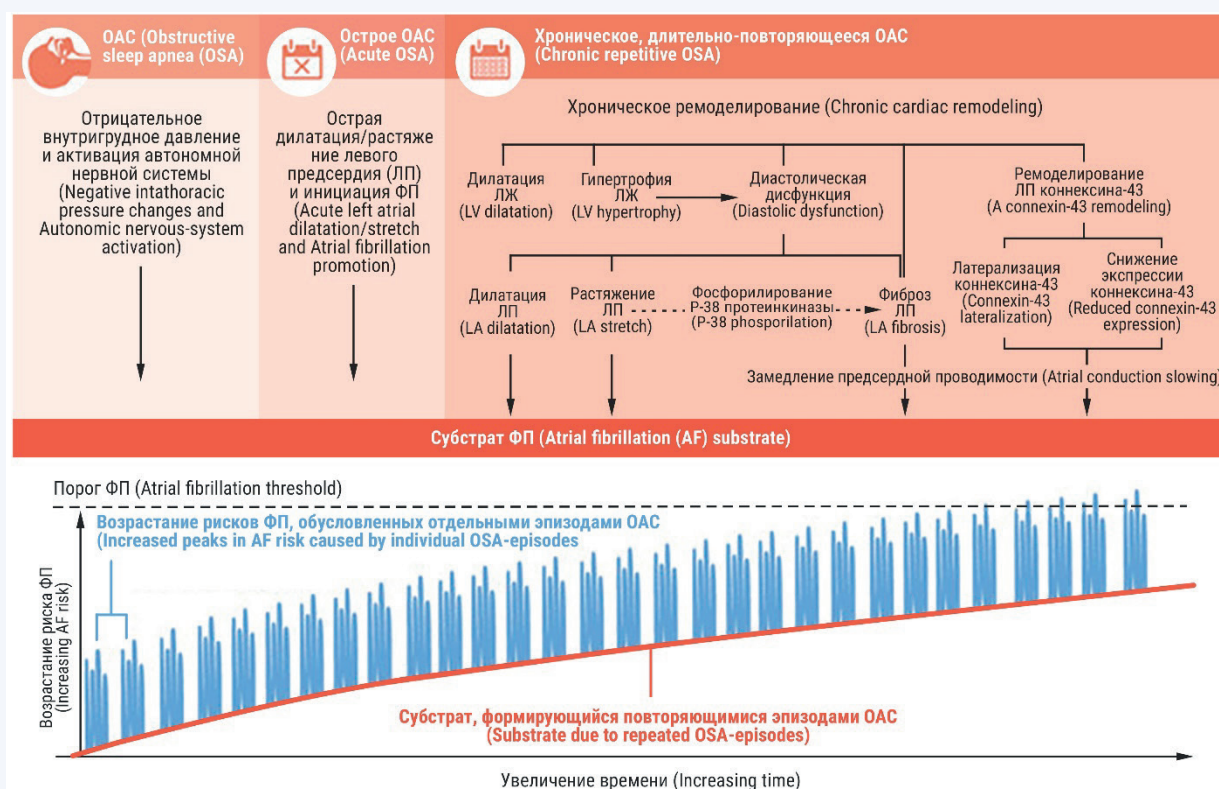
ОАС (Obstructive sleep apnea (OSA)

Острое ОАС (Acute OSA)

Хроническое, длительно-повторяющееся ОАС (Chronic repetitive OSA)

Отрицательное внутригрудное давление и активация автономной нервной системы (Negative intathoracic pressure changes and Autonomic nervous-system activation)

Острая дилатация/растяжение левого предсердия (ЛП) и инициация ФП (Acute left atrial dilatation/stretch and Atrial fibrillation promotion)

Хроническое ремоделирование (Chronic cardiac remodeling)

Дилатация ЛЖ (LV dilatation)

Гипертрофия ЛЖ (LV hypertrophy)

Диастолическая дисфункция (Diastolic dysfunction)

Ремоделирование ЛП коннексина-43 (A connexin-43 remodeling)

Дилатация ЛП (LA dilatation)

Растяжение ЛП (LA stretch)

Фосфорилирование Р-38 протеинкиназы (Р-38 phosporilation)

Фиброз ЛП (LA fibrosis)

Латерализация коннексина-43 (Connexin-43 lateralization)

Снижение экспрессии коннексина-43 (Reduced connexin-43 expression)

Замедление предсердной проводимости (Atrial conduction slowing)

Субстрат ФП (Atrial fibrillation (AF) substrate)

Порог ФП (Atrial fibrillation threshold)

Возрастание рисков ФП, обусловленных отдельными эпизодами ОАС (Increased peaks in AF risk caused by individual OSA-episodes)

Возрастание риска ФП (Increasing AF risk)

Субстрат, формирующийся повторяющимися эпизодами ОАС (Substrate due to repeated OSA-episodes)

Увеличение времени (Increasing time)